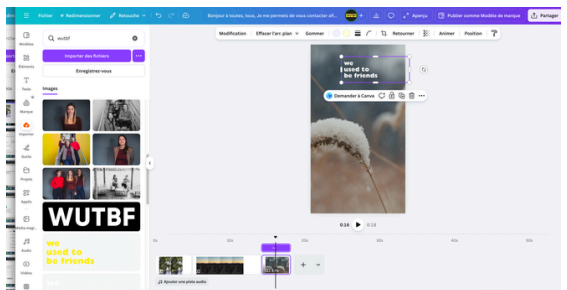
Fichier Redimensionner Retouche Bonjour à toutes, tous, Je me permets de vous contacter af... Aperçu Publier comme Modèle de marque Partager

Modification Effacer l'arr. plan Gommer Retourner Animer Position

wutbf

Importer des fichiers

Enregistrez-vous

Images

WUTBF

we used to be friends

Modèles
Éléments
Texte
Marque
Importer
Outils
Projets
Applis
Média magi...
Audio
Vidéos

we used to be friends

Demander à Canva

0:16 / 0:18

0s 10s 20s 30s 40s 50s

Ajouter une piste audio